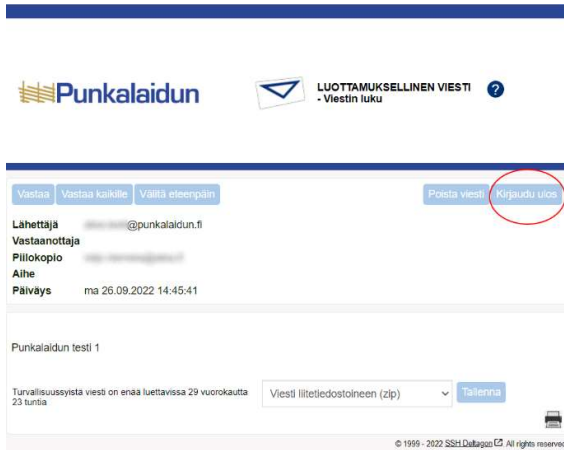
Punkalaidun

LUOTTAMUKSELLINEN VIESTI
- Viestin luku

?

Vastaa | Vastaa kaikille | Välitä eteenpäin | Poista viesti | Kirjaudu ulos

| | |
|---|---|
| Lähettäjä | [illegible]@punkalaidun.fi |
| Vastaanottaja | |
| Piilokopio | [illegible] |
| Aihe | |
| Päiväys | ma 26.09.2022 14:45:41 |

Punkalaidun testi 1

Turvallisuussyistä viesti on enää luettavissa 29 vuorokautta 23 tuntia

Viesti liitetiedostoineen (zip) | Tallenna

© 1999 - 2022 SSH Deltagon All rights reserved